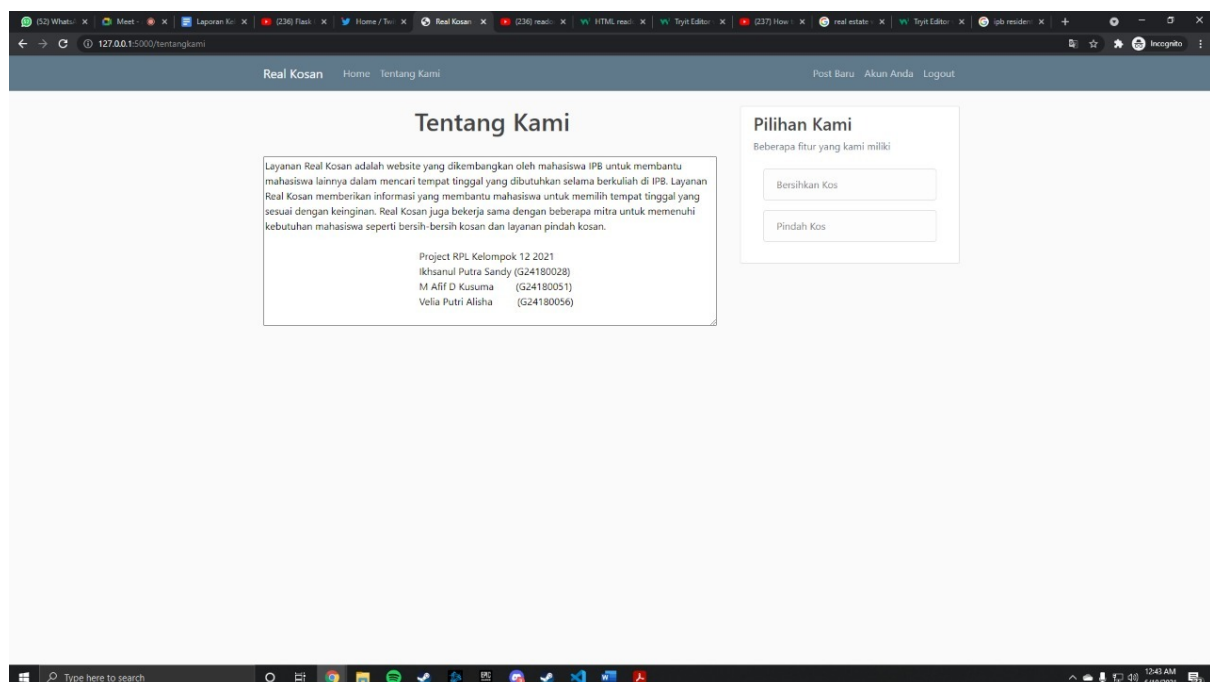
(52) Whats | Meet - | Laporan Ke | (236) Flask | Home / Tw | Real Kosan | (236) reado | HTML read | Tryit Editor | (237) How | real estate | Tryit Editor | ipb residen | +

127.0.0.1:5000/tentangkami

Incognito

Real Kosan Home Tentang Kami

Post Baru Akun Anda Logout

Tentang Kami

Layanan Real Kosan adalah website yang dikembangkan oleh mahasiswa IPB untuk membantu mahasiswa lainnya dalam mencari tempat tinggal yang dibutuhkan selama berkuliah di IPB. Layanan Real Kosan memberikan informasi yang membantu mahasiswa untuk memilih tempat tinggal yang sesuai dengan keinginan. Real Kosan juga bekerja sama dengan beberapa mitra untuk memenuhi kebutuhan mahasiswa seperti bersih-bersih kosan dan layanan pindah kosan.

Project RPL Kelompok 12 2021
Ikhsanul Putra Sandy (G24180028)
M Afif D Kusuma (G24180051)
Velia Putri Alisha (G24180056)

Pilihan Kami

Beberapa fitur yang kami miliki

Bersihkan Kos

Pindah Kos

Type here to search

12:43 AM
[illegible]